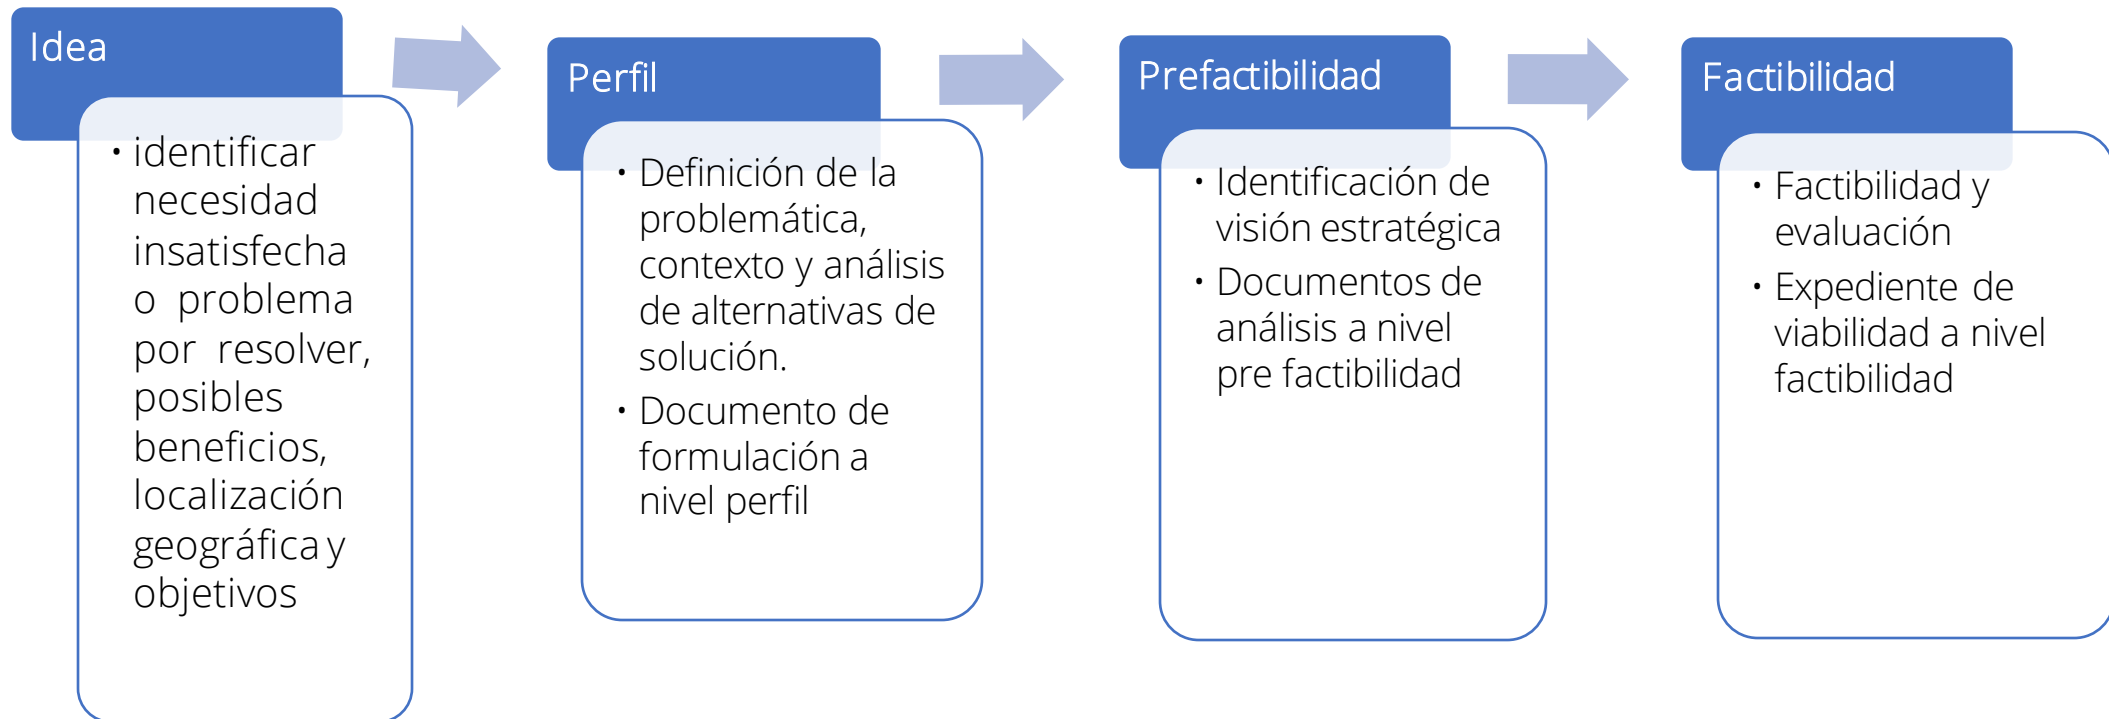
Idea

• identificar necesidad insatisfecha o problema por resolver, posibles beneficios, localización geográfica y objetivos

Perfil

• Definición de la problemática, contexto y análisis de alternativas de solución.
• Documento de formulación a nivel perfil

Prefactibilidad

• Identificación de visión estratégica
• Documentos de análisis a nivel pre factibilidad

Factibilidad

• Factibilidad y evaluación
• Expediente de viabilidad a nivel factibilidad